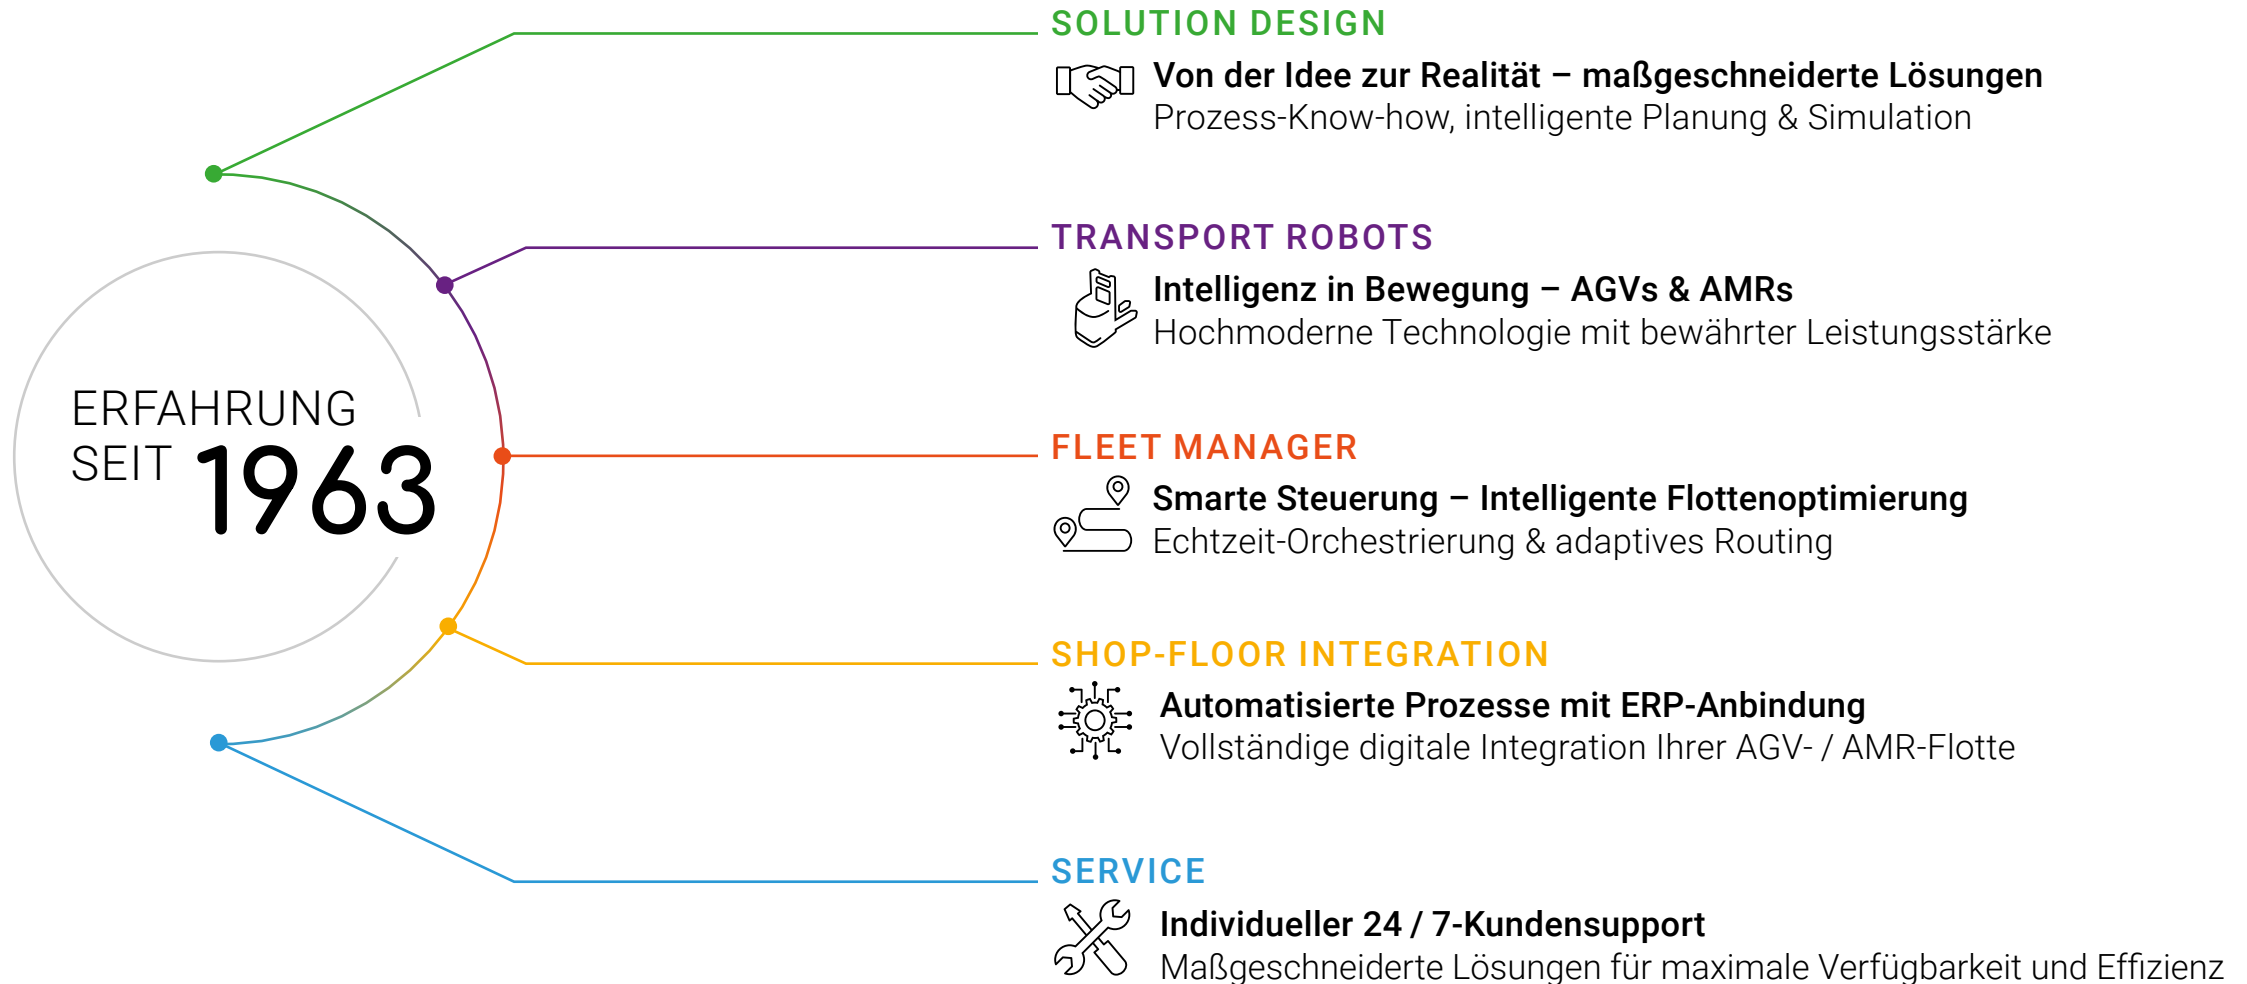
ERFAHRUNG SEIT 1963

SOLUTION DESIGN

Von der Idee zur Realität – maßgeschneiderte Lösungen
Prozess-Know-how, intelligente Planung & Simulation

TRANSPORT ROBOTS

Intelligenz in Bewegung – AGVs & AMRs
Hochmoderne Technologie mit bewährter Leistungsstärke

FLEET MANAGER

Smarte Steuerung – Intelligente Flottenoptimierung
Echtzeit-Orchestrierung & adaptives Routing

SHOP-FLOOR INTEGRATION

Automatisierte Prozesse mit ERP-Anbindung
Vollständige digitale Integration Ihrer AGV- / AMR-Flotte

SERVICE

Individueller 24 / 7-Kundensupport
Maßgeschneiderte Lösungen für maximale Verfügbarkeit und Effizienz